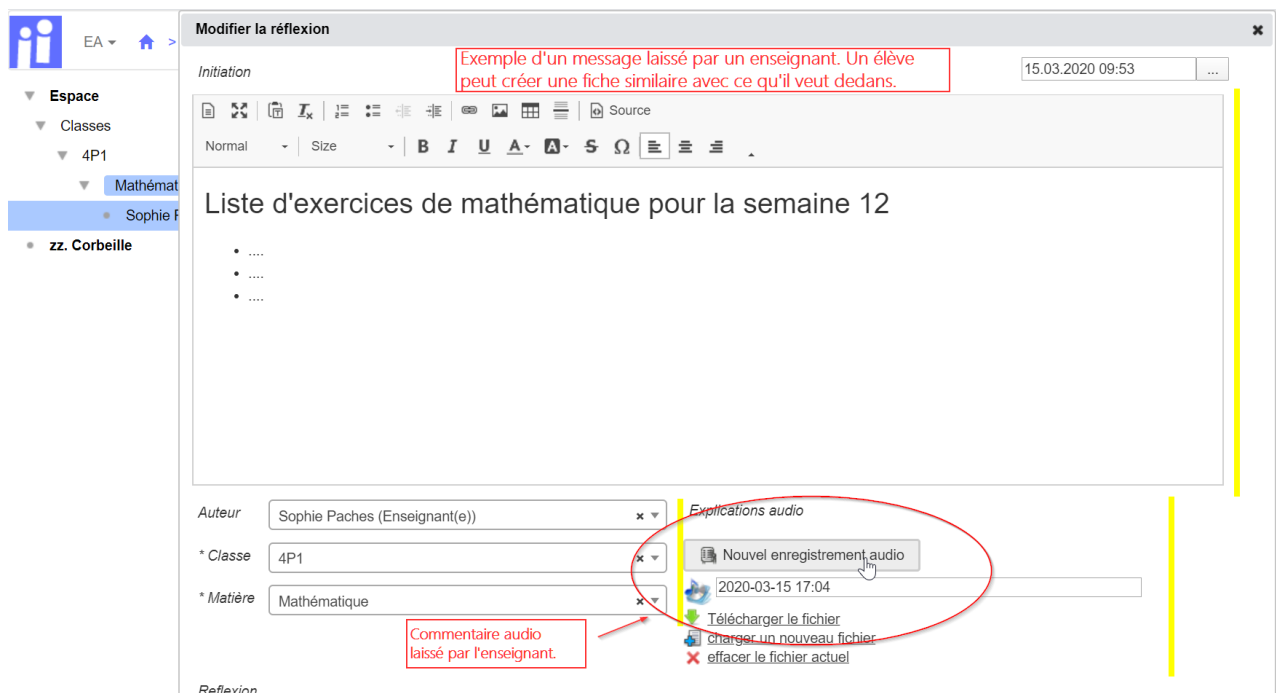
EA ▾ >

Espace
Classes
4P1
Mathémat
Sophie F
zz. Corbeille

Modifier la réflexion

Initiation

Exemple d'un message laissé par un enseignant. Un élève peut créer une fiche similaire avec ce qu'il veut dedans.

15.03.2020 09:53 ...

Source

Normal Size

Liste d'exercices de mathématique pour la semaine 12

- ....
- ....
- ....

Auteur Sophie Paches (Enseignant(e))

* Classe 4P1

* Matière Mathématique

Explications audio

Nouvel enregistrement audio

2020-03-15 17:04

Télécharger le fichier
charger un nouveau fichier
effacer le fichier actuel

Commentaire audio laissé par l'enseignant.

Reflexion